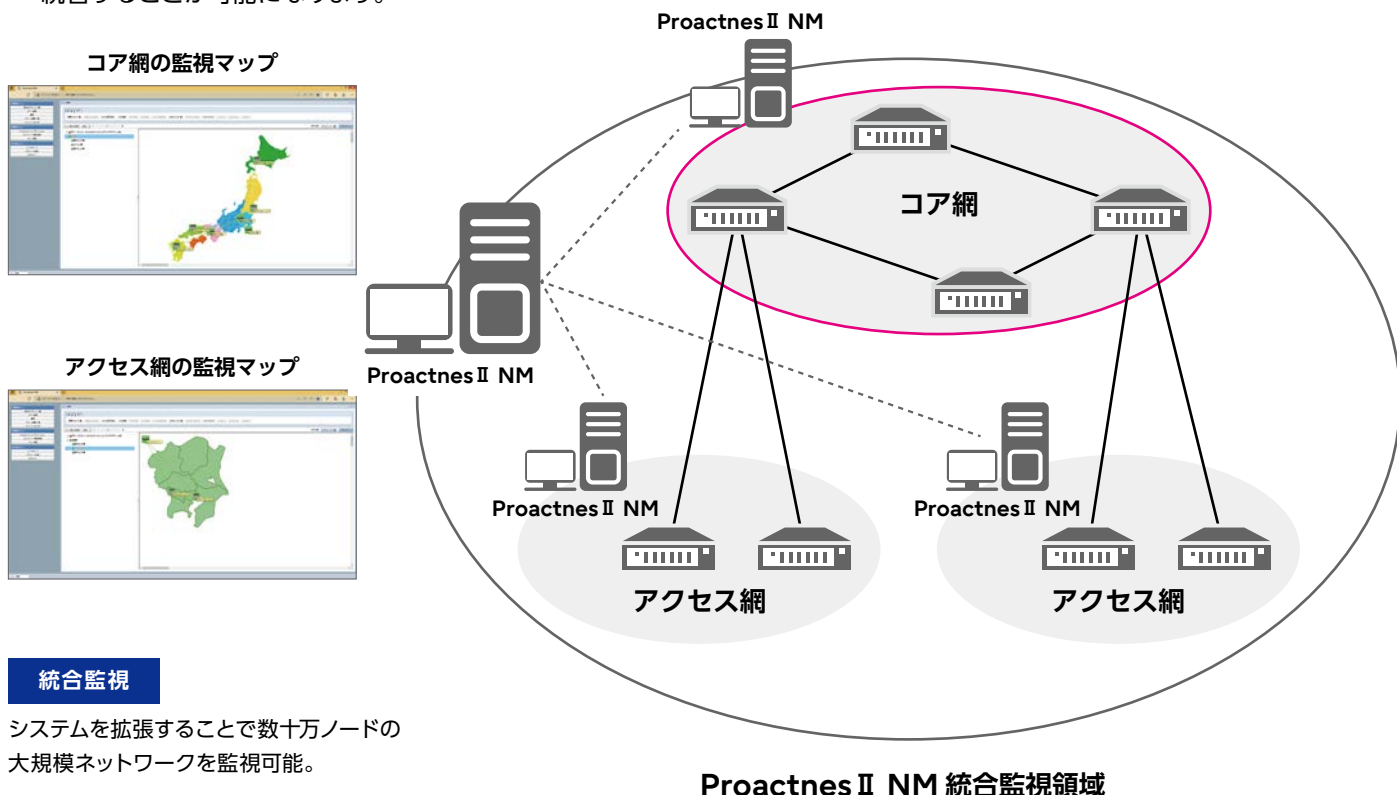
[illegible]

コア網の監視マップ

アクセス網の監視マップ

統合監視

システムを拡張することで数十万ノードの大規模ネットワークを監視可能。

ProactnesⅡ NM

コア網

ProactnesⅡ NM

ProactnesⅡ NM

ProactnesⅡ NM

アクセス網

アクセス網

ProactnesⅡ NM 統合監視領域